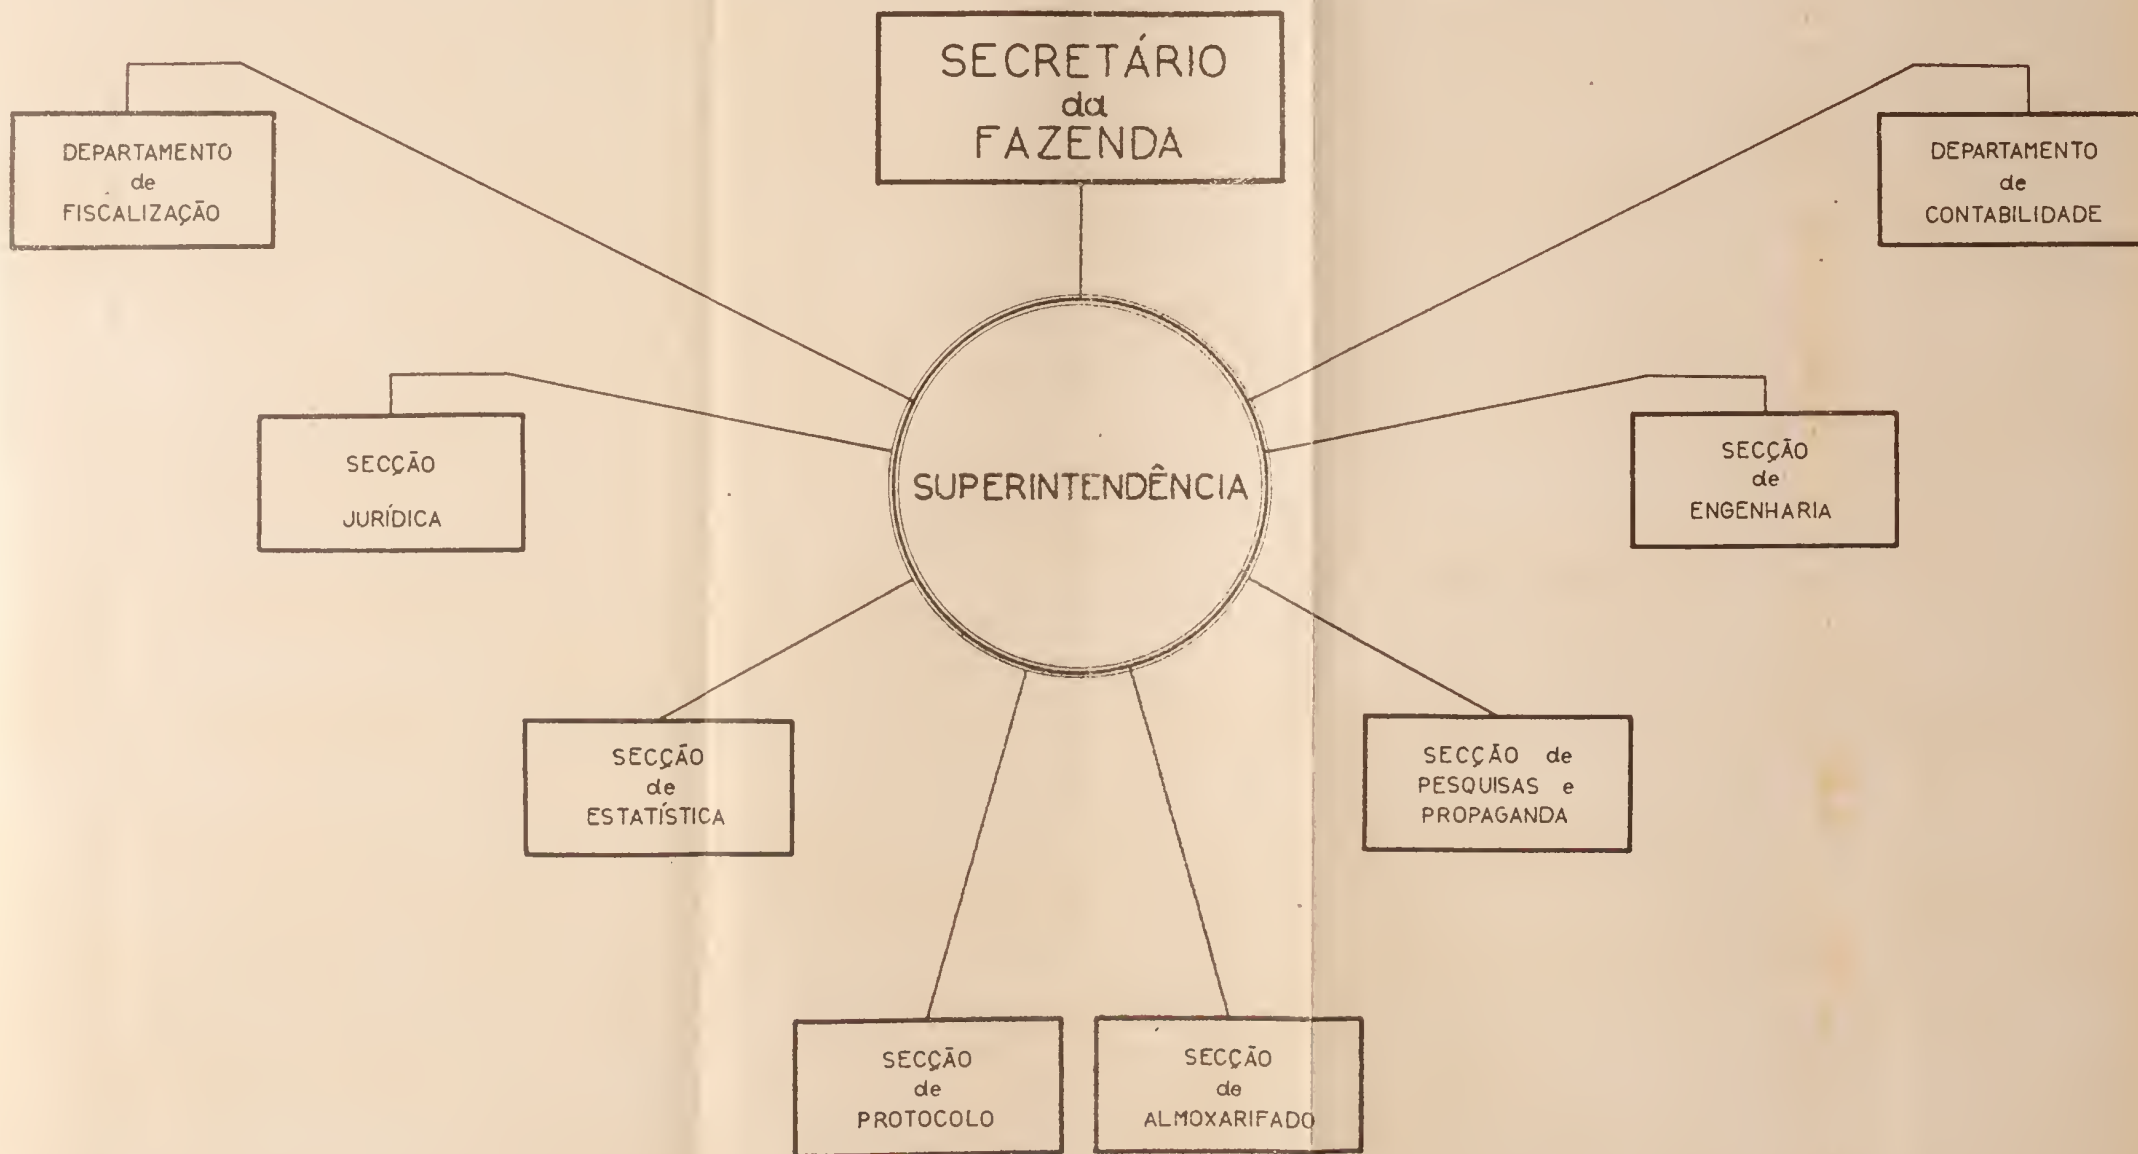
SECRETÁRIO da FAZENDA

DEPARTAMENTO de FISCALIZAÇÃO

DEPARTAMENTO de CONTABILIDADE

SUPERINTENDÊNCIA

SECÇÃO JURÍDICA

SECÇÃO de ENGENHARIA

SECÇÃO de ESTATÍSTICA

SECÇÃO de PESQUISAS e PROPAGANDA

SECÇÃO de PROTOCOLO

SECÇÃO de ALMOXARIFADO